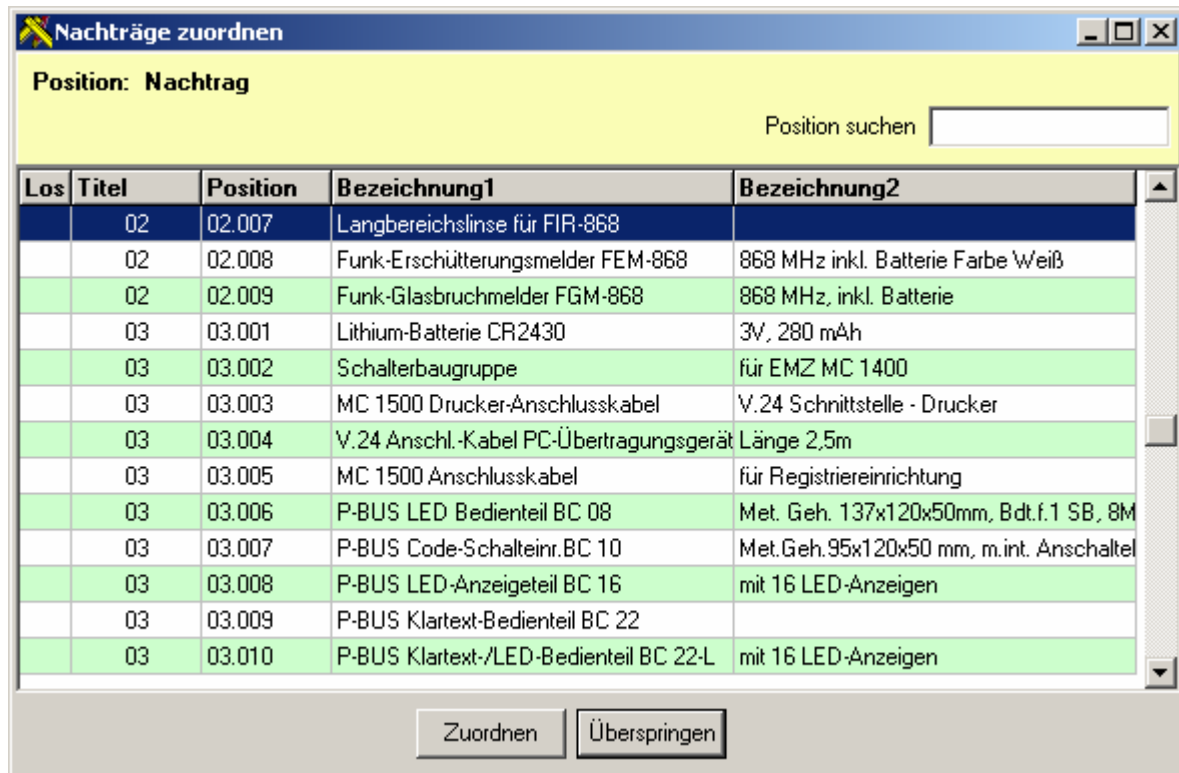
Nachträge zuordnen

Position: Nachtrag

Position suchen

| Los | Titel | Position | Bezeichnung1 | Bezeichnung2 |
|---|---|---|---|---|
| | 02 | 02.007 | Langbereichslinse für FIR-868 | |
| | 02 | 02.008 | Funk-Erschütterungsmelder FEM-868 | 868 MHz inkl. Batterie Farbe Weiß |
| | 02 | 02.009 | Funk-Glasbruchmelder FGM-868 | 868 MHz, inkl. Batterie |
| | 03 | 03.001 | Lithium-Batterie CR2430 | 3V, 280 mAh |
| | 03 | 03.002 | Schalterbaugruppe | für EMZ MC 1400 |
| | 03 | 03.003 | MC 1500 Drucker-Anschlusskabel | V.24 Schnittstelle - Drucker |
| | 03 | 03.004 | V.24 Anschl.-Kabel PC-Übertragungsgerät | Länge 2,5m |
| | 03 | 03.005 | MC 1500 Anschlusskabel | für Registriereinrichtung |
| | 03 | 03.006 | P-BUS LED Bedienteil BC 08 | Met. Geh. 137x120x50mm, Bdt.f.1 SB, 8M |
| | 03 | 03.007 | P-BUS Code-Schalteinr.BC 10 | Met.Geh.95x120x50 mm, m.int. Anschaltel |
| | 03 | 03.008 | P-BUS LED-Anzeigeteil BC 16 | mit 16 LED-Anzeigen |
| | 03 | 03.009 | P-BUS Klartext-Bedienteil BC 22 | |
| | 03 | 03.010 | P-BUS Klartext-/LED-Bedienteil BC 22-L | mit 16 LED-Anzeigen |

Zuordnen Überspringen